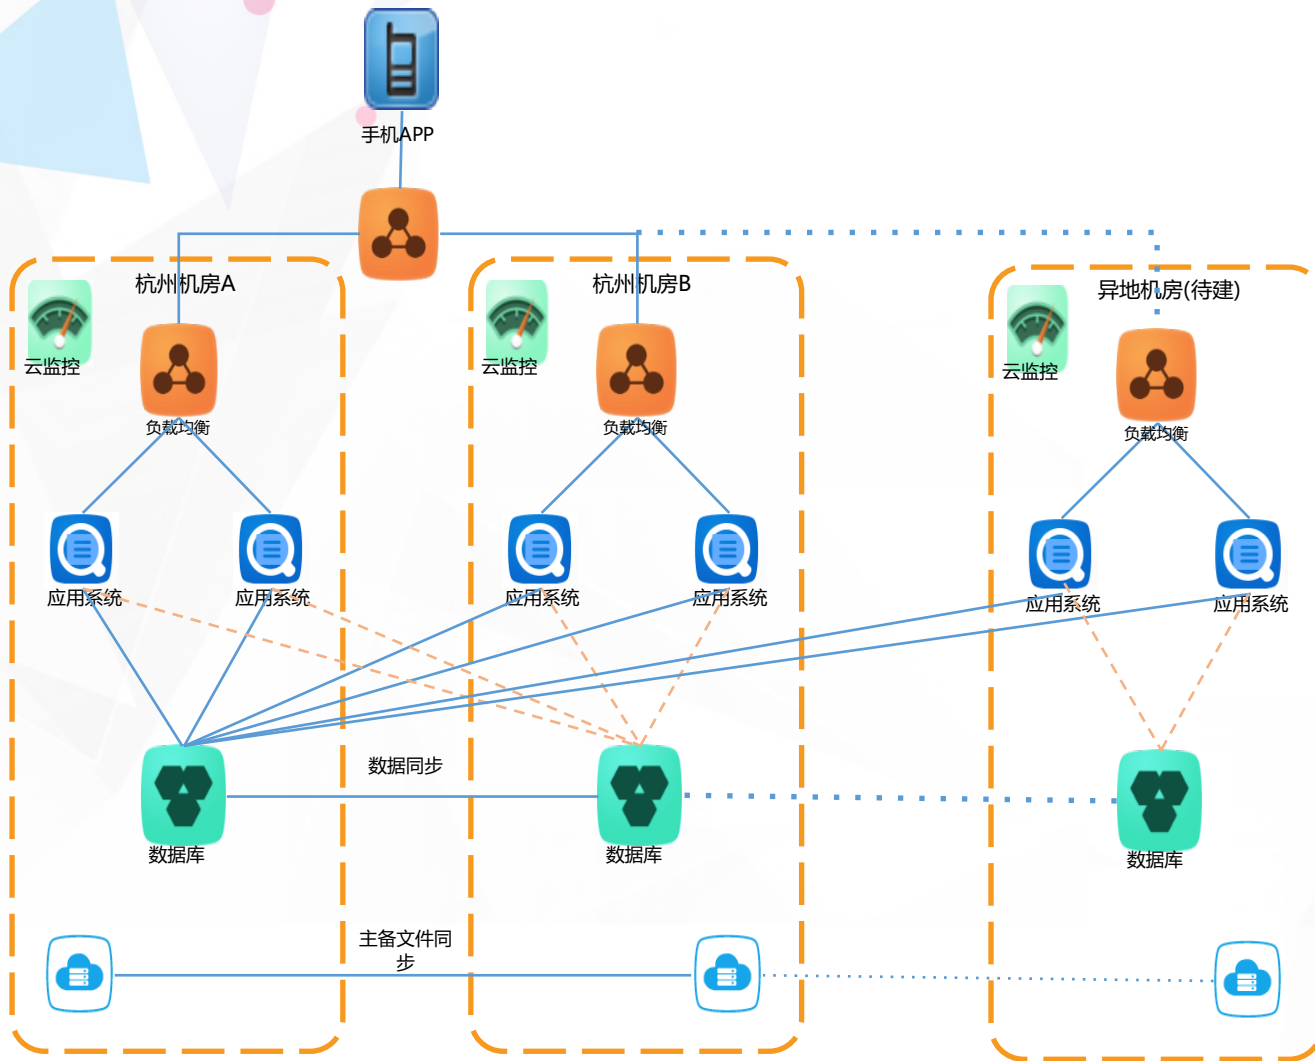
手机APP

杭州机房A

云监控

负载均衡

应用系统

应用系统

数据库

杭州机房B

云监控

负载均衡

应用系统

应用系统

数据库

异地机房(待建)

云监控

负载均衡

应用系统

应用系统

数据库

数据同步

主备文件同步